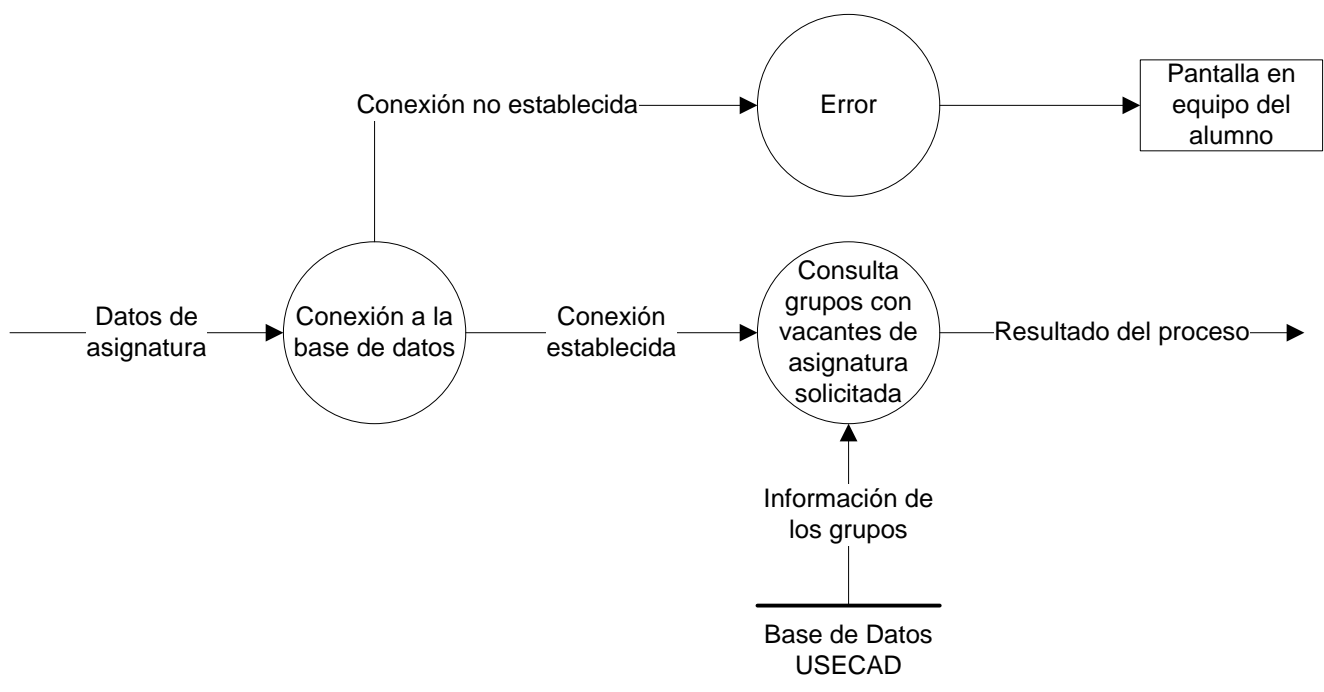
Conexión no establecida

Error

Pantalla en equipo del alumno

Datos de asignatura

Conexión a la base de datos

Conexión establecida

Consulta grupos con vacantes de asignatura solicitada

Resultado del proceso

Información de los grupos

Base de Datos USECAD